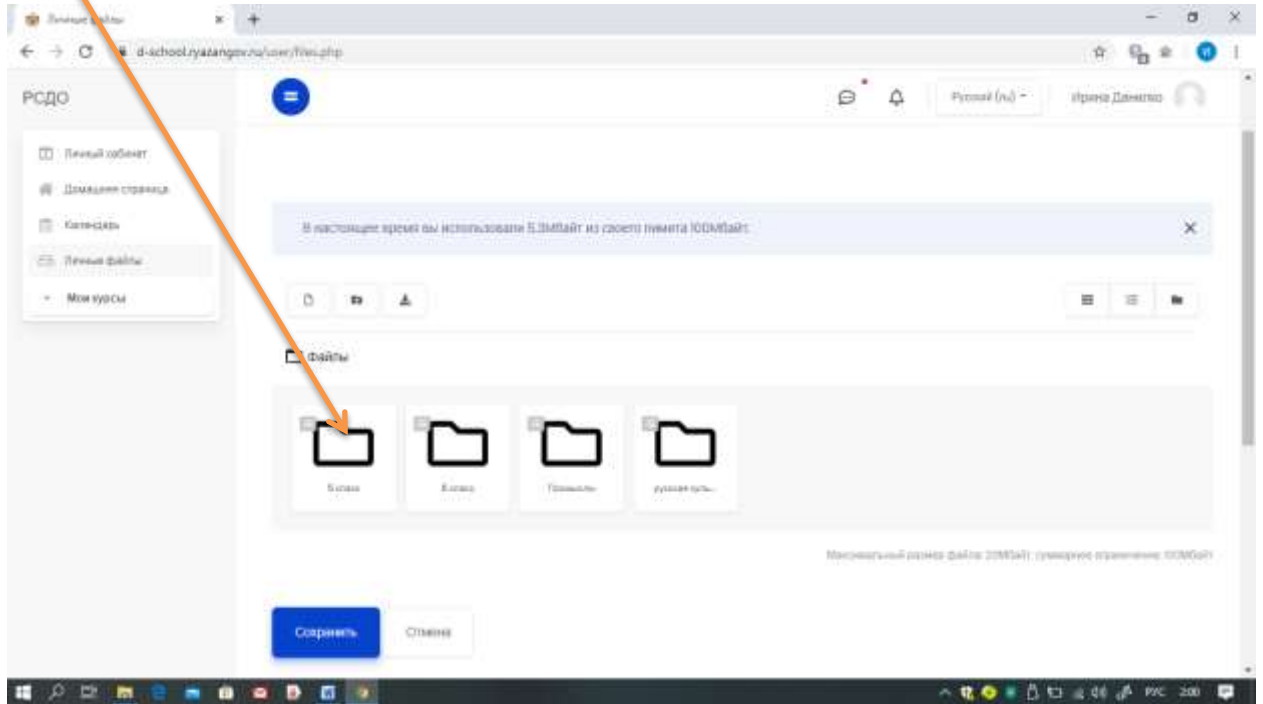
Личные файлы

d-school.ryazangov.ru/user/files.php

РСДО

Русский (ru)

Ирина Данилко

Личный кабинет
Домашняя страница
Календарь
Личные файлы
Мои курсы

В настоящее время вы использовали 5.3Мбайт из своего лимита 100Мбайт.

Файлы

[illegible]
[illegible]
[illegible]
русская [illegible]

Максимальный размер файла: 20Мбайт, суммарное ограничение: 100Мбайт

Сохранить
Отмена

РУС